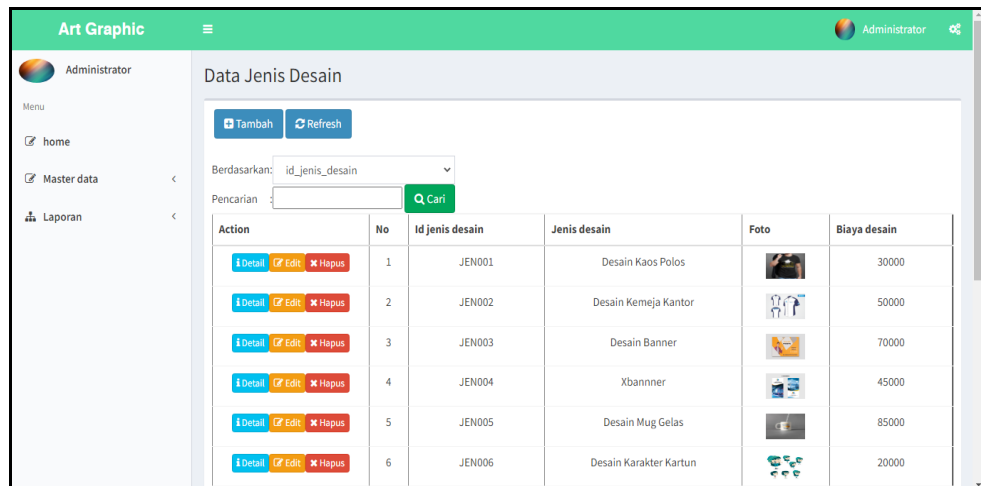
Art Graphic

Administrator

Administrator

Menu

home

Master data

Laporan

Data Jenis Desain

Tambah Refresh

Berdasarkan: id_jenis_desain

Pencarian : Cari

| Action | No | Id jenis desain | Jenis desain | Foto | Biaya desain |
|---|---|---|---|---|---|
| Detail Edit Hapus | 1 | JEN001 | Desain Kaos Polos | | 30000 |
| Detail Edit Hapus | 2 | JEN002 | Desain Kemeja Kantor | | 50000 |
| Detail Edit Hapus | 3 | JEN003 | Desain Banner | | 70000 |
| Detail Edit Hapus | 4 | JEN004 | Xbannner | | 45000 |
| Detail Edit Hapus | 5 | JEN005 | Desain Mug Gelas | | 85000 |
| Detail Edit Hapus | 6 | JEN006 | Desain Karakter Kartun | | 20000 |